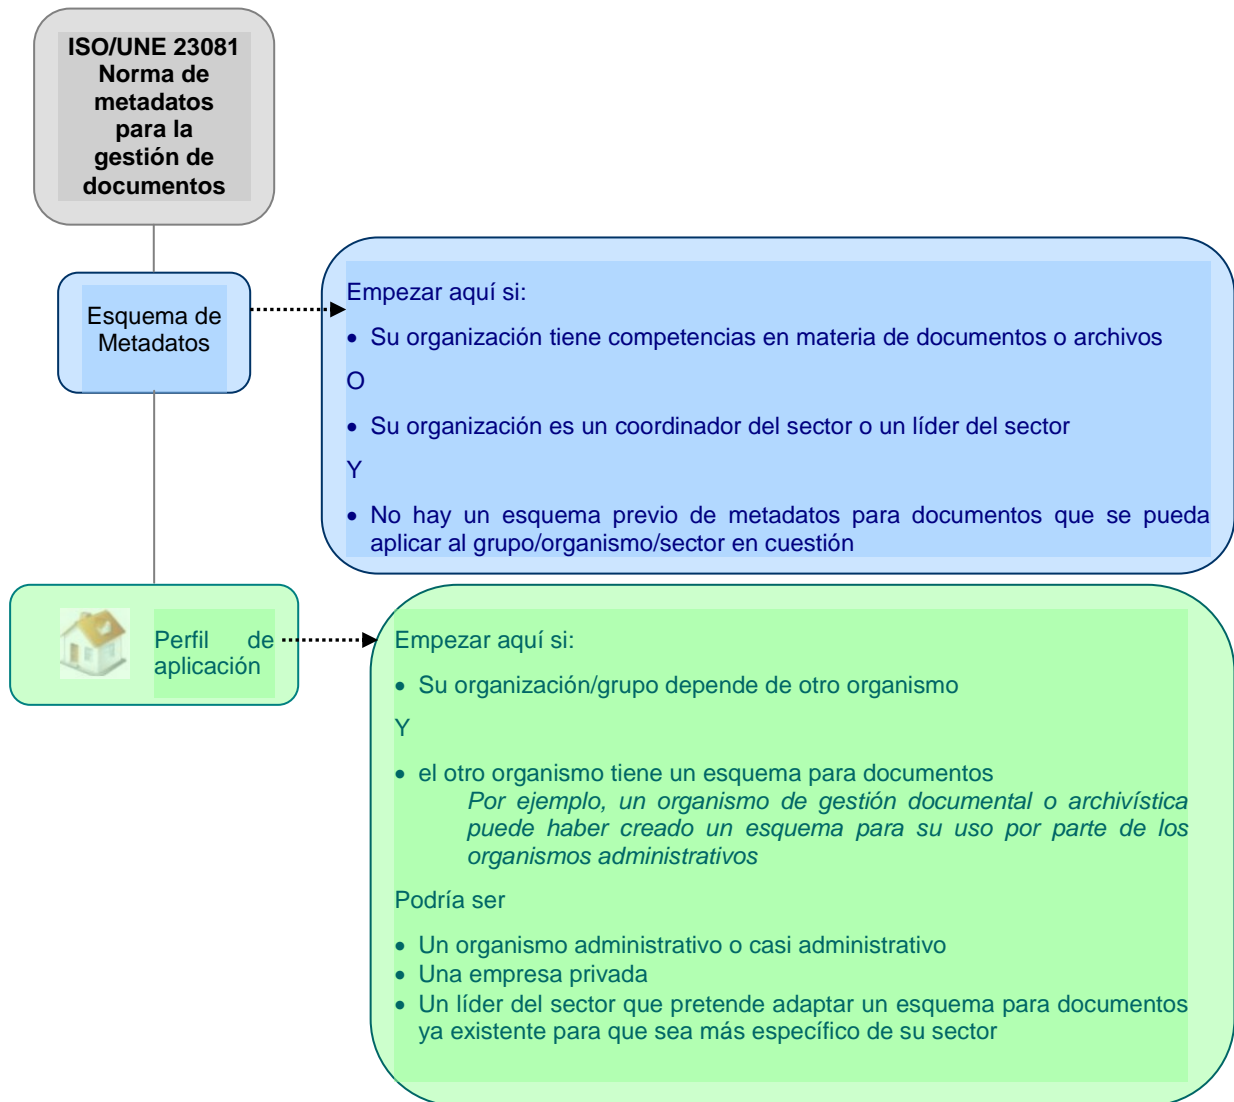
ISO/UNE 23081 Norma de metadatos para la gestión de documentos

Esquema de Metadatos

Empezar aquí si:

• Su organización tiene competencias en materia de documentos o archivos

O

• Su organización es un coordinador del sector o un líder del sector

Y

• No hay un esquema previo de metadatos para documentos que se pueda aplicar al grupo/organismo/sector en cuestión

Perfil de aplicación

Empezar aquí si:

• Su organización/grupo depende de otro organismo

Y

• el otro organismo tiene un esquema para documentos
*Por ejemplo, un organismo de gestión documental o archivística puede haber creado un esquema para su uso por parte de los organismos administrativos*

Podría ser

• Un organismo administrativo o casi administrativo
• Una empresa privada
• Un líder del sector que pretende adaptar un esquema para documentos ya existente para que sea más específico de su sector